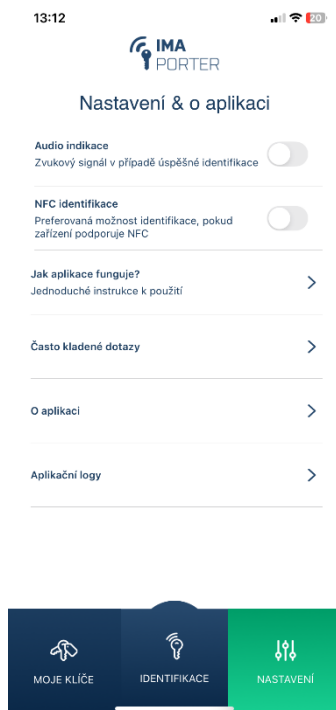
13:12

20

IMA PORTER

Nastavení & o aplikaci

Audio indikace
Zvukový signál v případě úspěšné identifikace

NFC identifikace
Preferovaná možnost identifikace, pokud zařízení podporuje NFC

Jak aplikace funguje?
Jednoduché instrukce k použití

Často kladené dotazy

O aplikaci

Aplikační logy

MOJE KLÍČE

IDENTIFIKACE

NASTAVENÍ